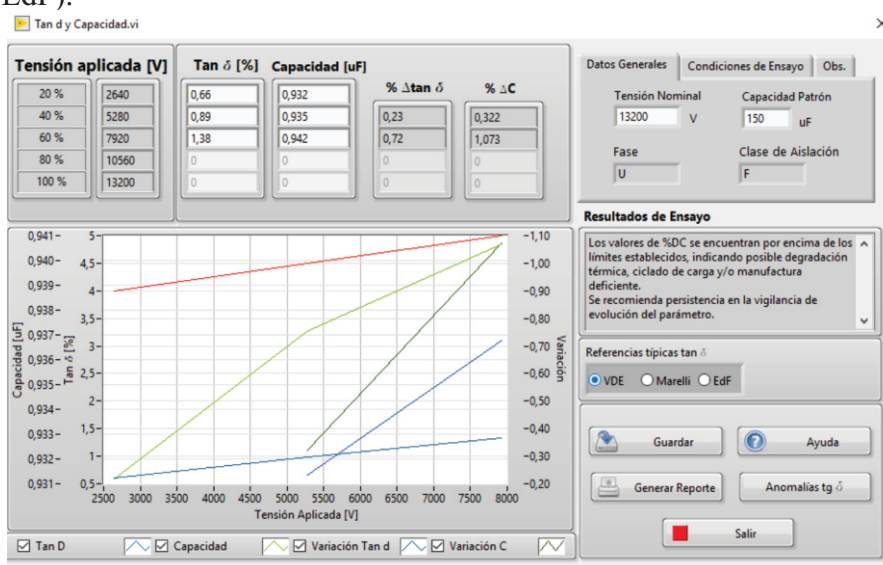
EdF).

Tan d y Capacidad.vi

Tensión aplicada [V]

| | |
|---|---|
| 20 % | 2640 |
| 40 % | 5280 |
| 60 % | 7920 |
| 80 % | 10560 |
| 100 % | 13200 |

| Tan $\delta$ [%] | Capacidad [uF] | % $\Delta$tan $\delta$ | % $\Delta$C |
|---|---|---|---|
| 0,66 | 0,932 | | |
| 0,89 | 0,935 | 0,23 | 0,322 |
| 1,38 | 0,942 | 0,72 | 1,073 |
| 0 | 0 | 0 | 0 |
| 0 | 0 | 0 | 0 |

Datos Generales | Condiciones de Ensayo | Obs.

Tensión Nominal 13200 V
Capacidad Patrón 150 uF
Fase U
Clase de Aislación F

Resultados de Ensayo

Los valores de %DC se encuentran por encima de los límites establecidos, indicando posible degradación térmica, ciclado de carga y/o manufactura deficiente.
Se recomienda persistencia en la vigilancia de evolución del parámetro.

Referencias típicas tan $\delta$
VDE Marelli EdF

Guardar
Ayuda
Generar Reporte
Anomalías tg $\delta$
Salir

0,941 0,940 0,939 0,938 0,937 0,936 0,935 0,934 0,933 0,932 0,931
Capacidad [uF]
Tan $\delta$ [%]
5 4,5 4 3,5 3 2,5 2 1,5 1 0,5
-1,10 -1,00 -0,90 -0,80 -0,70 -0,60 -0,50 -0,40 -0,30 -0,20
Variación
2500 3000 3500 4000 4500 5000 5500 6000 6500 7000 7500 8000
Tensión Aplicada [V]

Tan D Capacidad Variación Tan d Variación C